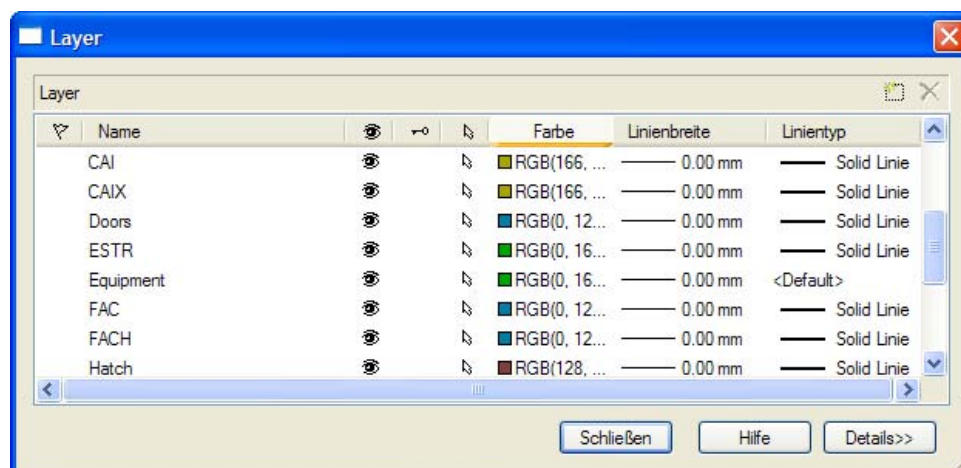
Layer

Layer

| | Name | | | | Farbe | Linienbreite | Linientyp |
|---|---|---|---|---|---|---|---|
| | CAI | | | | RGB(166, ... | 0.00 mm | Solid Linie |
| | CAIX | | | | RGB(166, ... | 0.00 mm | Solid Linie |
| | Doors | | | | RGB(0, 12... | 0.00 mm | Solid Linie |
| | ESTR | | | | RGB(0, 16... | 0.00 mm | Solid Linie |
| | Equipment | | | | RGB(0, 16... | 0.00 mm | <Default> |
| | FAC | | | | RGB(0, 12... | 0.00 mm | Solid Linie |
| | FACH | | | | RGB(0, 12... | 0.00 mm | Solid Linie |
| | Hatch | | | | RGB(128, ... | 0.00 mm | Solid Linie |

Schließen Hilfe Details>>